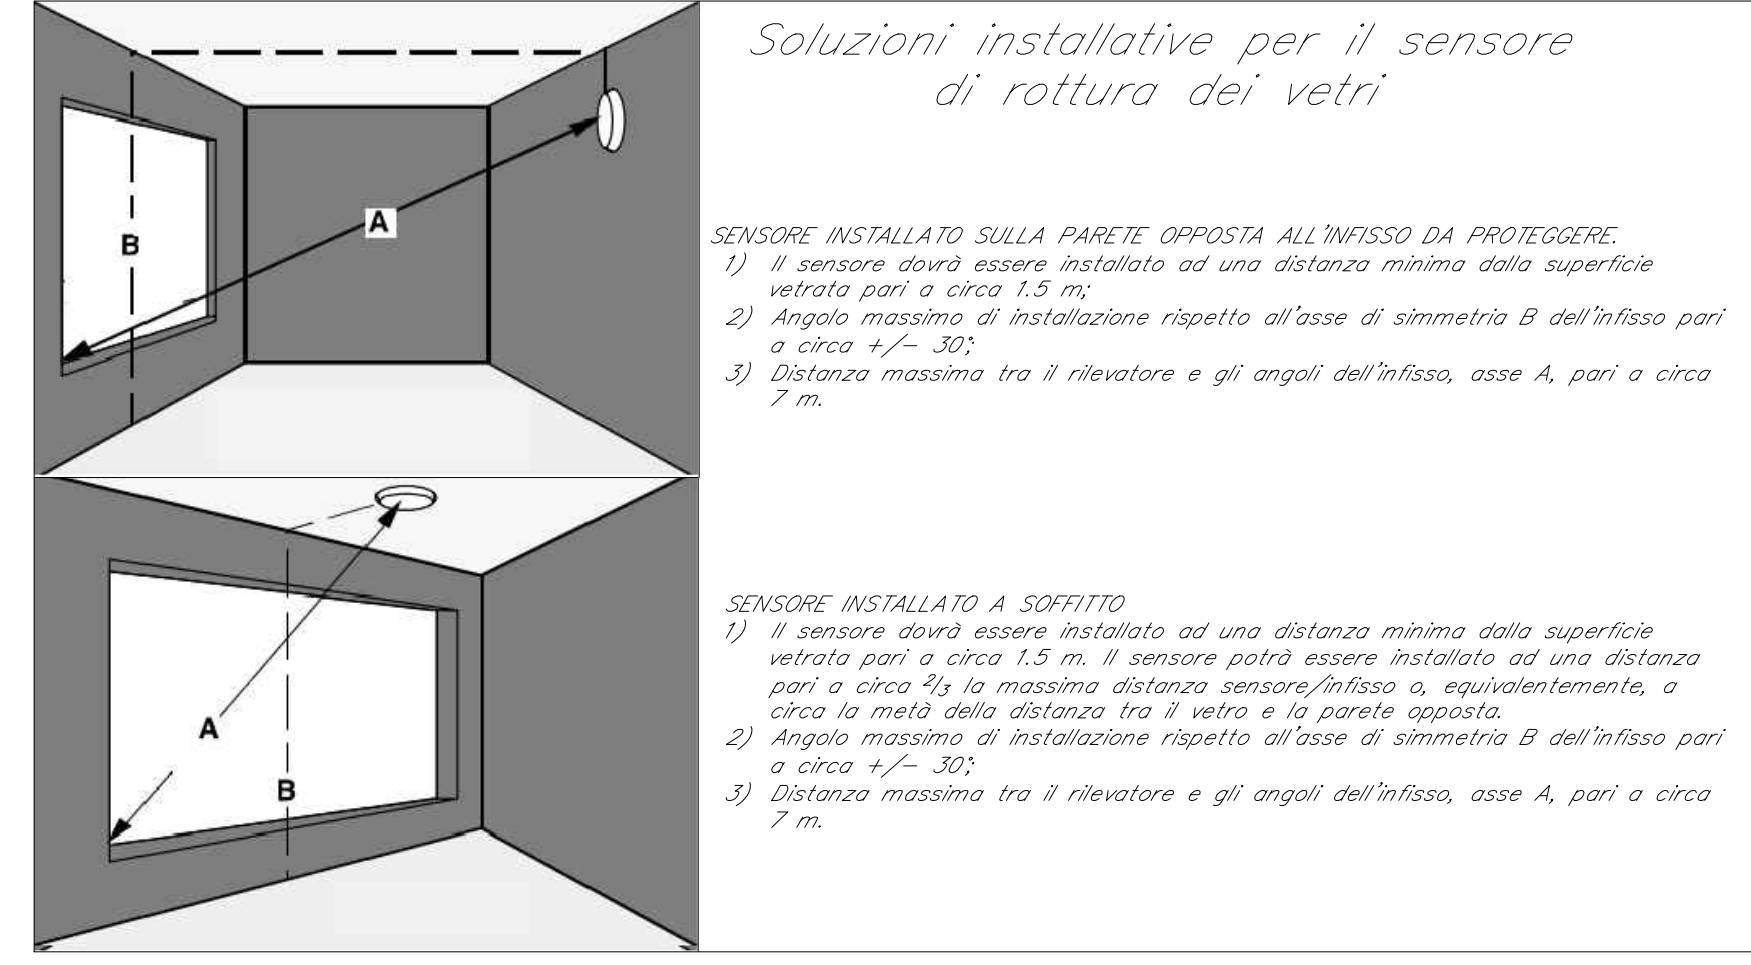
A

B

A

B

Soluzioni installative per il sensore di rottura dei vetri

SENSORE INSTALLATO SULLA PARETE OPPOSTA ALL'INFISSO DA PROTEGGERE.
1) Il sensore dovrà essere installato ad una distanza minima dalla superficie vetrata pari a circa 1.5 m;
2) Angolo massimo di installazione rispetto all'asse di simmetria B dell'infisso pari a circa +/− 30°;
3) Distanza massima tra il rilevatore e gli angoli dell'infisso, asse A, pari a circa 7 m.

SENSORE INSTALLATO A SOFFITTO
1) Il sensore dovrà essere installato ad una distanza minima dalla superficie vetrata pari a circa 1.5 m. Il sensore potrà essere installato ad una distanza pari a circa $\frac{2}{3}$ la massima distanza sensore/infisso o, equivalentemente, a circa la metà della distanza tra il vetro e la parete opposta.
2) Angolo massimo di installazione rispetto all'asse di simmetria B dell'infisso pari a circa +/− 30°;
3) Distanza massima tra il rilevatore e gli angoli dell'infisso, asse A, pari a circa 7 m.